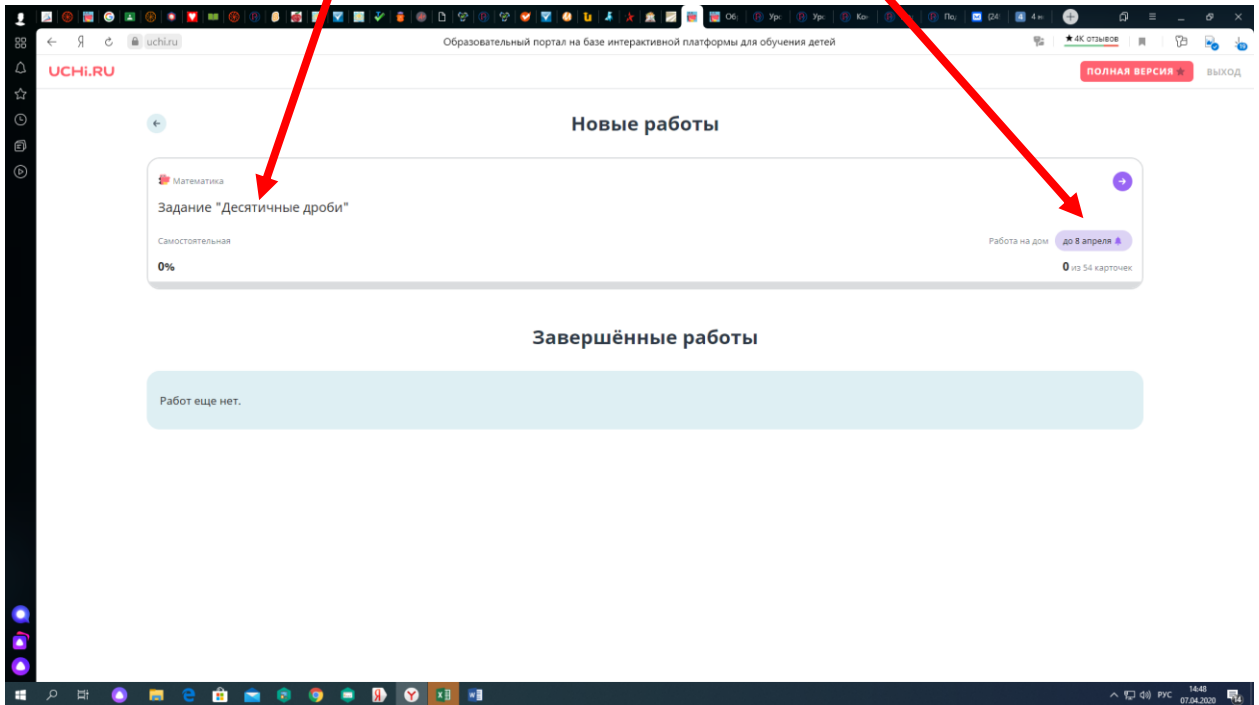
Об Урс Урс Кон Поз (24) 4 н

uchi.ru Образовательный портал на базе интерактивной платформы для обучения детей ★ 4К отзывов

UCHi.RU ПОЛНАЯ ВЕРСИЯ ВЫХОД

Новые работы

Математика

Задание "Десятичные дроби"

Самостоятельная

Работа на дом до 8 апреля

0%

0 из 54 карточек

Завершённые работы

Работ еще нет.

РУС 14:48 07.04.2020 14